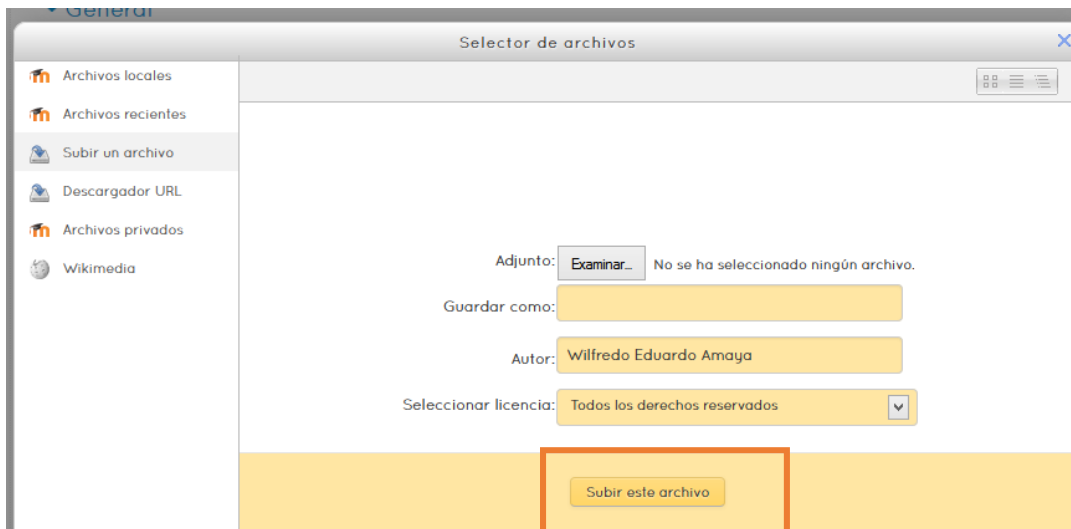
General

Selector de archivos

Archivos locales
Archivos recientes
Subir un archivo
Descargador URL
Archivos privados
Wikimedia

Adjunto: Examinar... No se ha seleccionado ningún archivo.

Guardar como:

Autor: Wilfredo Eduardo Amaya

Seleccionar licencia: Todos los derechos reservados

Subir este archivo